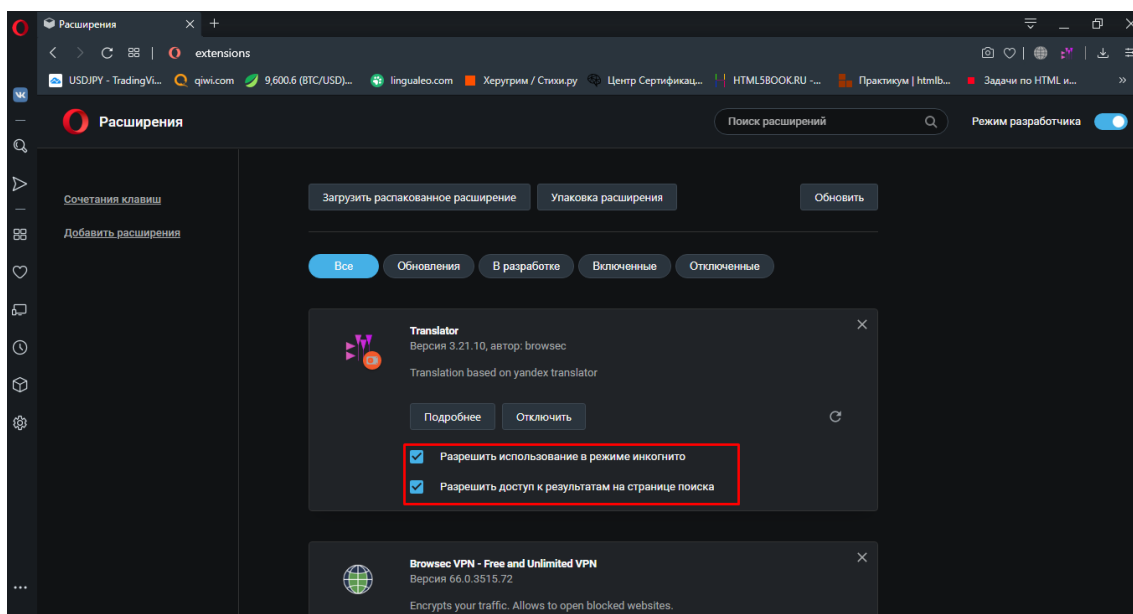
Расширения
extensions
USDJPY - TradingVi... qiwi.com 9,600.6 (BTC/USD)... lingualeo.com Херугрим / Стихи.ру Центр Сертификац... HTML5BOOK.RU -... Практикум | htmlb... Задачи по HTML и... »

Расширения
Поиск расширений
Режим разработчика

Сочетания клавиш
Добавить расширения

Загрузить распакованное расширение
Упаковка расширения
Обновить

Все
Обновления
В разработке
Включенные
Отключенные

Translator
Версия 3.21.10, автор: browsec
Translation based on yandex translator
Подробнее
Отключить
Разрешить использование в режиме инкогнито
Разрешить доступ к результатам на странице поиска

Browsec VPN - Free and Unlimited VPN
Версия 66.0.3515.72
Encrypts your traffic. Allows to open blocked websites.